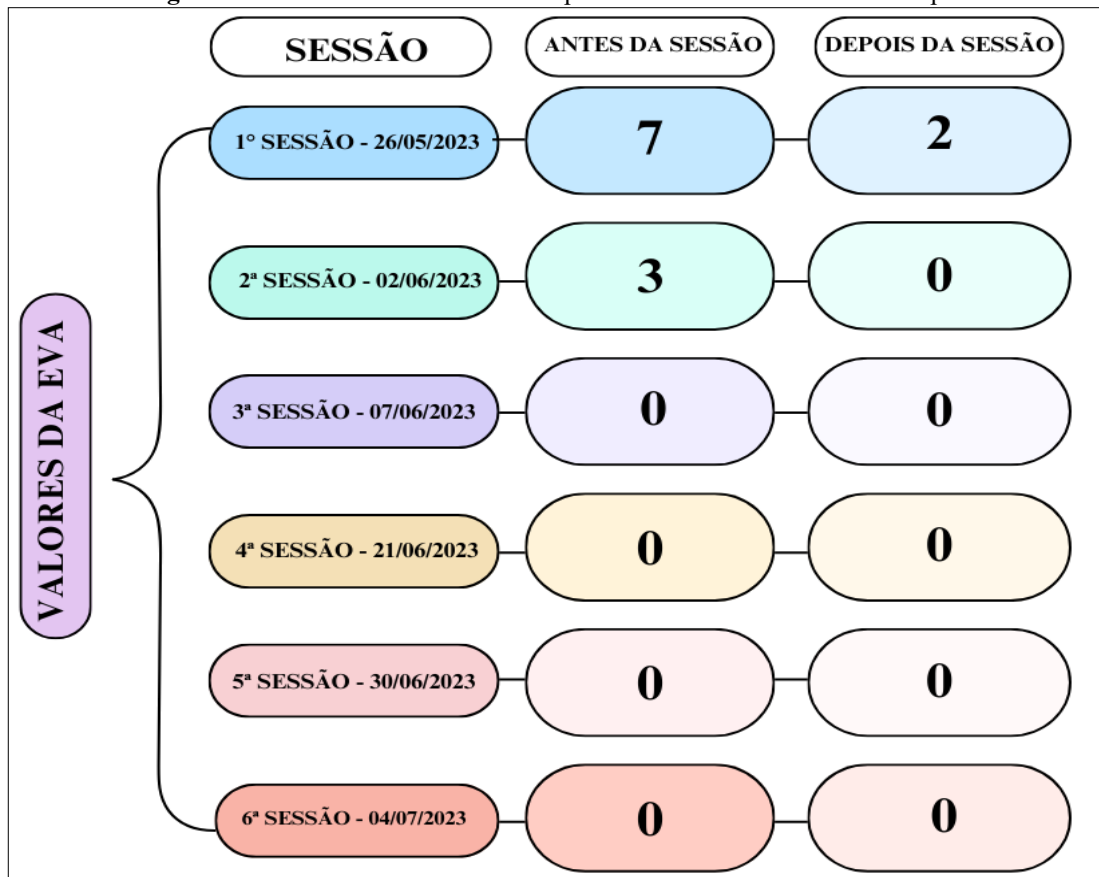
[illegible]

VALORES DA EVA

| SESSÃO | ANTES DA SESSÃO | DEPOIS DA SESSÃO |
|---|---|---|
| 1° SESSÃO - 26/05/2023 | 7 | 2 |
| 2ª SESSÃO - 02/06/2023 | 3 | 0 |
| 3ª SESSÃO - 07/06/2023 | 0 | 0 |
| 4ª SESSÃO - 21/06/2023 | 0 | 0 |
| 5ª SESSÃO - 30/06/2023 | 0 | 0 |
| 6ª SESSÃO - 04/07/2023 | 0 | 0 |